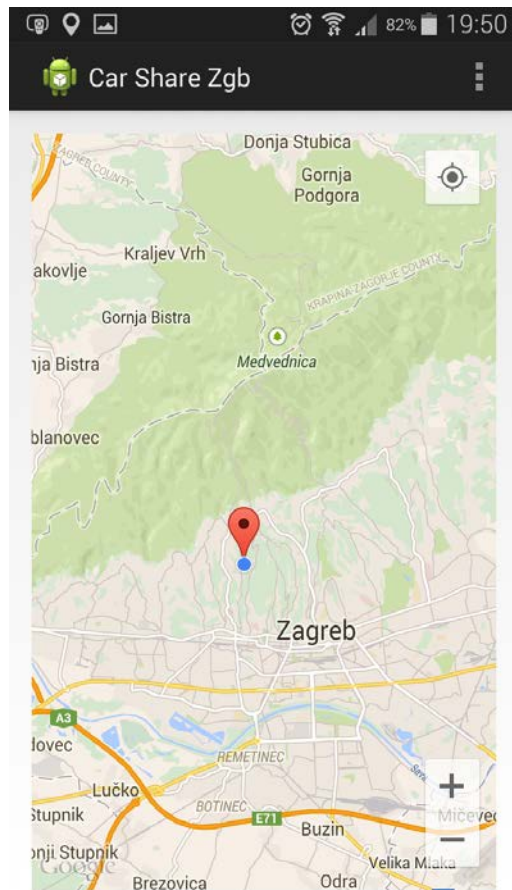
82% 19:50

Car Share Zgb

Donja Stubica
ZAGREB COUNTY
Gornja Podgora
Kraljev Vrh
akovlje
KRAPINA ZAGORJE COUNTY
Gornja Bistra
nja Bistra
Medvednica
blanovec
Zagreb
A3
lovec
REMETINEC
Lučko
BOTINEC
Stupnik
E71
Buzin
Mičevec
onji Stupnik
Velika Mlaka
Google
Brezovica
Odra
+
−